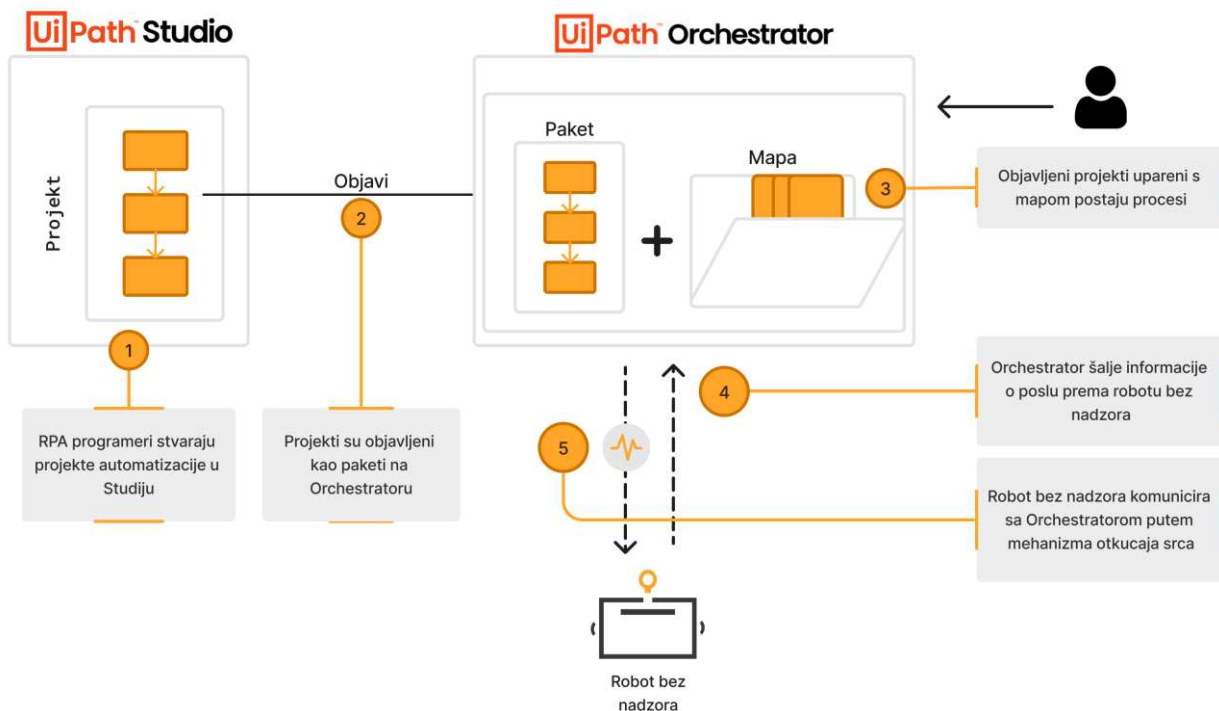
UiPath Studio

UiPath Orchestrator

Projekt

Objavi

2

Paket

Mapa

+

3

Objavljeni projekti upareni s mapom postaju procesi

1

RPA programeri stvaraju projekte automatizacije u Studiju

Projekti su objavljeni kao paketi na Orchestratoru

4

Orchestrator šalje informacije o poslu prema robotu bez nadzora

5

Robot bez nadzora komunicira sa Orchestratorom putem mehanizma otkucaja srca

Robot bez nadzora